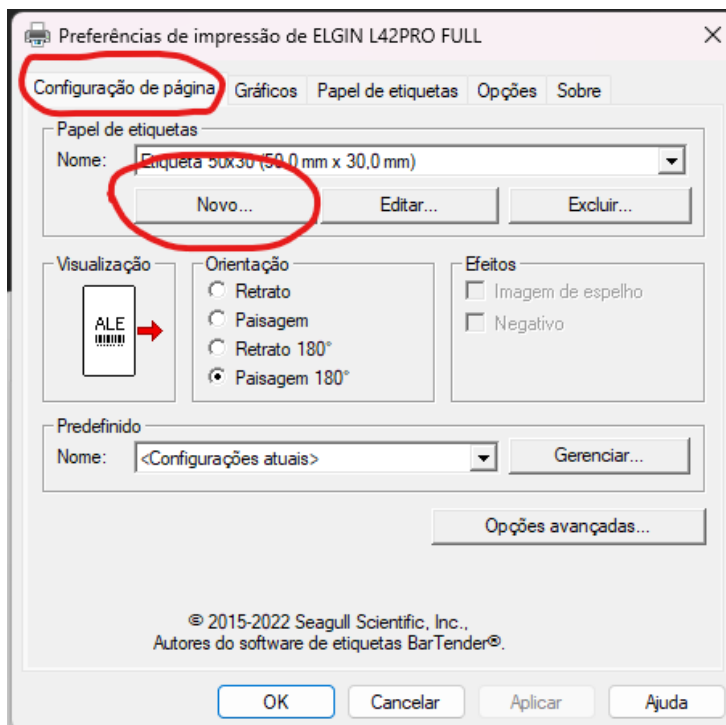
Preferências de impressão de ELGIN L42PRO FULL

Configuração de página | Gráficos | Papel de etiquetas | Opções | Sobre

Papel de etiquetas
Nome: Etiqueta 50x30 (50,0 mm x 30,0 mm)
Novo... Editar... Excluir...

Visualização
ALE

Orientação
Retrato
Paisagem
Retrato 180°
Paisagem 180°

Efeitos
Imagem de espelho
Negativo

Predefinido
Nome: <Configurações atuais>
Gerenciar...

Opções avançadas...

© 2015-2022 Seagull Scientific, Inc.,
Autores do software de etiquetas BarTender®.

OK Cancelar Aplicar Ajuda